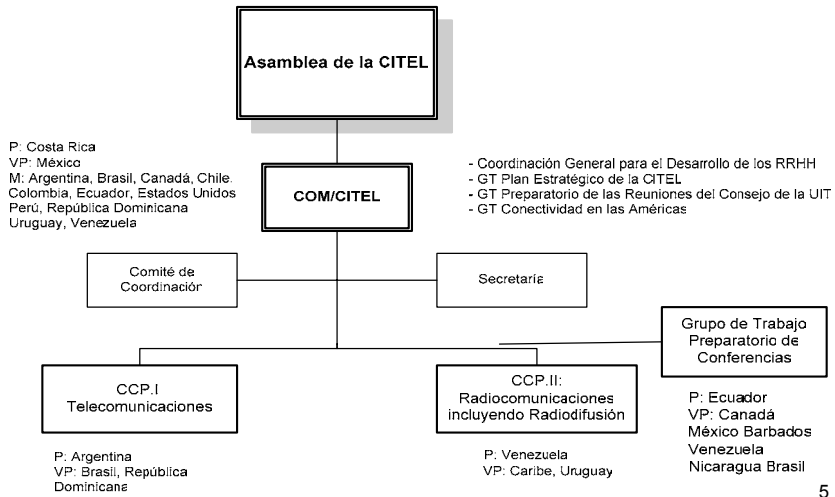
Asamblea de la CITEL

P: Costa Rica
VP: México
M: Argentina, Brasil, Canadá, Chile. Colombia, Ecuador, Estados Unidos Perú, República Dominicana Uruguay, Venezuela

COM/CITEL

- Coordinación General para el Desarrollo de los RRHH
- GT Plan Estratégico de la CITEL
- GT Preparatorio de las Reuniones del Consejo de la UIT
- GT Conectividad en las Américas

Comité de Coordinación

Secretaría

Grupo de Trabajo Preparatorio de Conferencias

CCP.I Telecomunicaciones

CCP.II: Radiocomunicaciones incluyendo Radiodifusión

P: Ecuador
VP: Canadá
México Barbados
Venezuela
Nicaragua Brasil

P: Argentina
VP: Brasil, República Dominicana

P: Venezuela
VP: Caribe, Uruguay

5